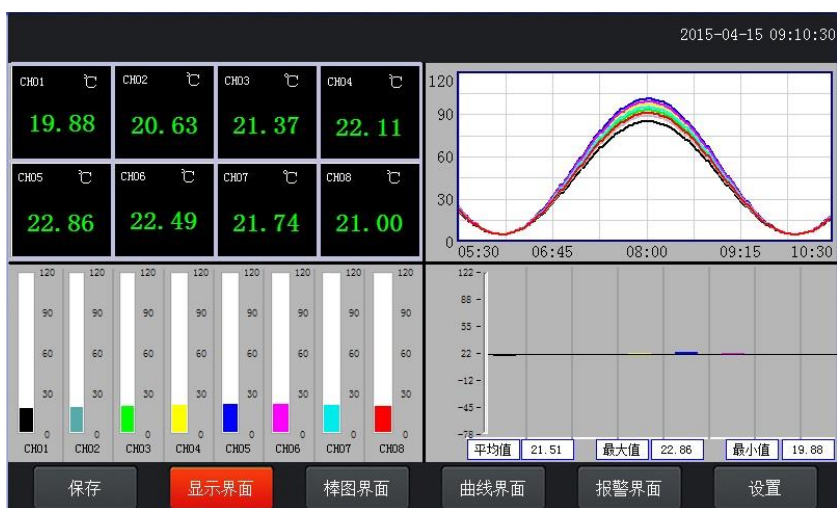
2015-04-15 09:10:30

CH01 ℃ 19.88
CH02 ℃ 20.63
CH03 ℃ 21.37
CH04 ℃ 22.11
CH05 ℃ 22.86
CH06 ℃ 22.49
CH07 ℃ 21.74
CH08 ℃ 21.00

120
90
60
30
0
05:30 06:45 08:00 09:15 10:30

| 120 | 120 | 120 | 120 | 120 | 120 | 120 | 120 |
|---|---|---|---|---|---|---|---|
| 90 | 90 | 90 | 90 | 90 | 90 | 90 | 90 |
| 60 | 60 | 60 | 60 | 60 | 60 | 60 | 60 |
| 30 | 30 | 30 | 30 | 30 | 30 | 30 | 30 |
| 0 | 0 | 0 | 0 | 0 | 0 | 0 | 0 |
| CH01 | CH02 | CH03 | CH04 | CH05 | CH06 | CH07 | CH08 |

122
88
55
22
-12
-45
-78

平均值 21.51 最大值 22.86 最小值 19.88

保存 显示界面 棒图界面 曲线界面 报警界面 设置